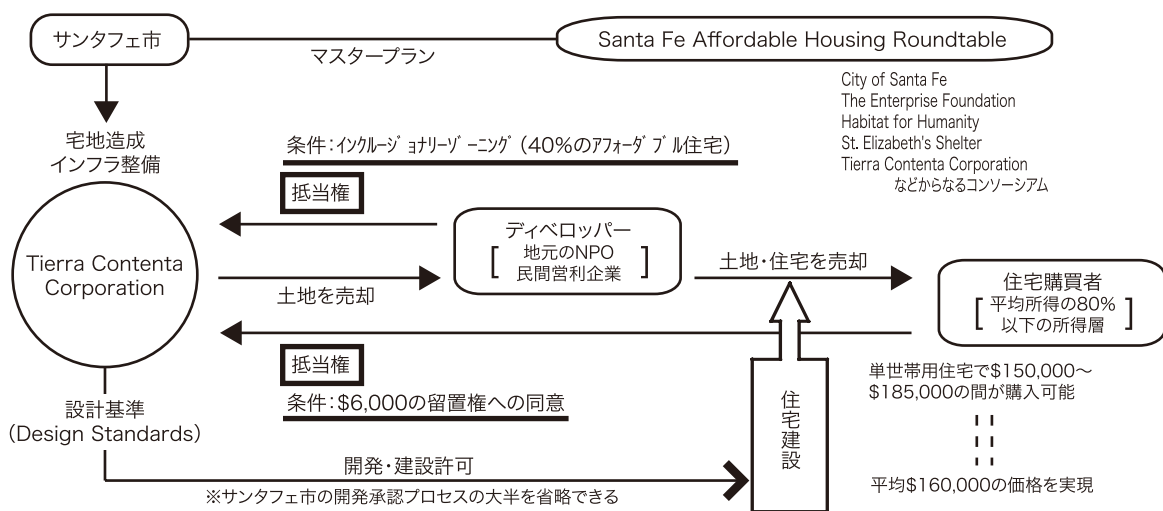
サンタフェ市

マスタープラン

Santa Fe Affordable Housing Roundtable

City of Santa Fe
The Enterprise Foundation
Habitat for Humanity
St. Elizabeth's Shelter
Tierra Contenta Corporation
などからなるコンソーシアム

宅地造成
インフラ整備

条件:インクルージョナリーゾーニング(40%のアフォーダブル住宅)

抵当権

Tierra Contenta Corporation

ディベロッパー
[ 地元のNPO 民間営利企業 ]

土地を売却

土地・住宅を売却

住宅購買者
[ 平均所得の80% 以下の所得層 ]

抵当権

条件:$6,000の留置権への同意

住宅建設

単世帯用住宅で$150,000〜$185,000の間が購入可能

平均$160,000の価格を実現

設計基準
(Design Standards)

開発・建設許可

※サンタフェ市の開発承認プロセスの大半を省略できる